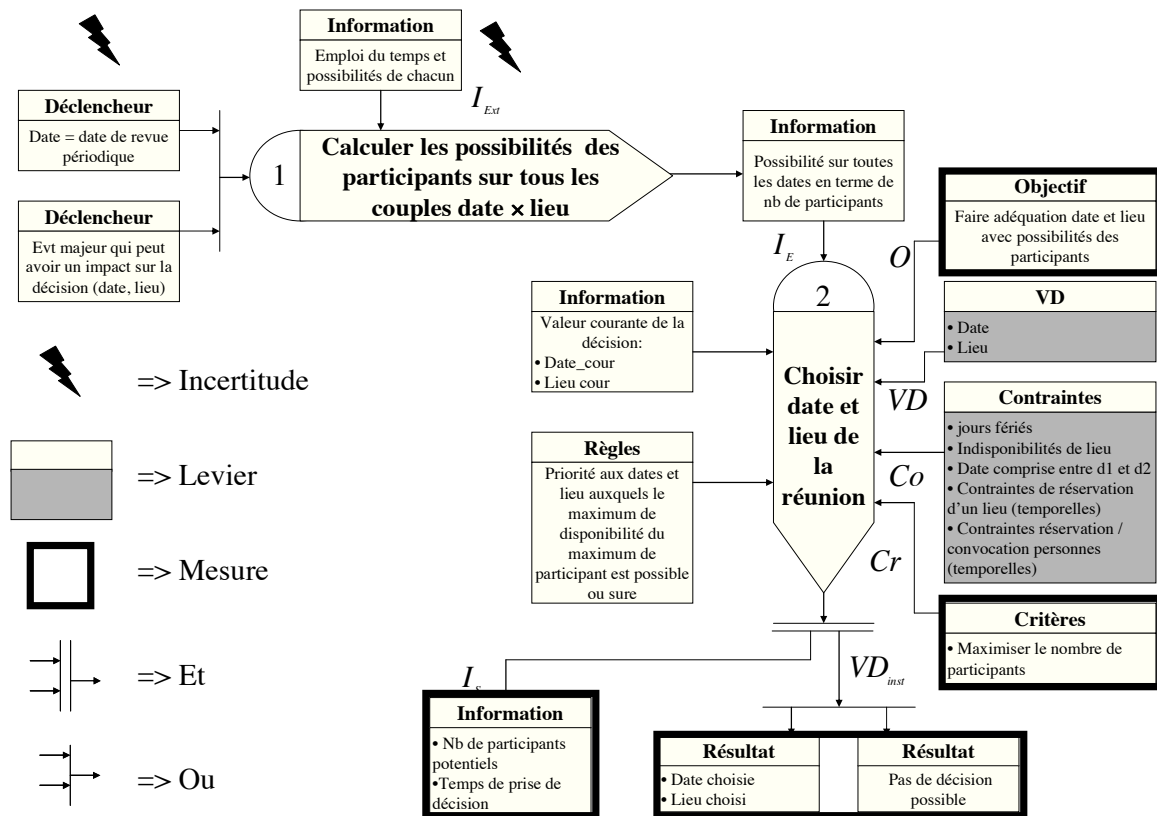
Information
Emploi du temps et possibilités de chacun

$I_{Ext}$

Déclencheur
Date = date de revue périodique

Déclencheur
Evt majeur qui peut avoir un impact sur la décision (date, lieu)

1
Calculer les possibilités des participants sur tous les couples date × lieu

Information
Possibilité sur toutes les dates en terme de nb de participants

$I_E$

Objectif
Faire adéquation date et lieu avec possibilités des participants

$O$

2

Information
Valeur courante de la décision:
• Date_cour
• Lieu cour

VD
• Date
• Lieu

$VD$

Choisir date et lieu de la réunion

Contraintes
• jours fériés
• Indisponibilités de lieu
• Date comprise entre d1 et d2
• Contraintes de réservation d'un lieu (temporelles)
• Contraintes réservation / convocation personnes (temporelles)

$Co$

Règles
Priorité aux dates et lieu auxquels le maximum de disponibilité du maximum de participant est possible ou sure

$Cr$

Critères
• Maximiser le nombre de participants

$I_s$

$VD_{inst}$

Information
• Nb de participants potentiels
•Temps de prise de décision

Résultat
• Date choisie
• Lieu choisi

Résultat
Pas de décision possible

=> Incertitude

=> Levier

=> Mesure

=> Et

=> Ou